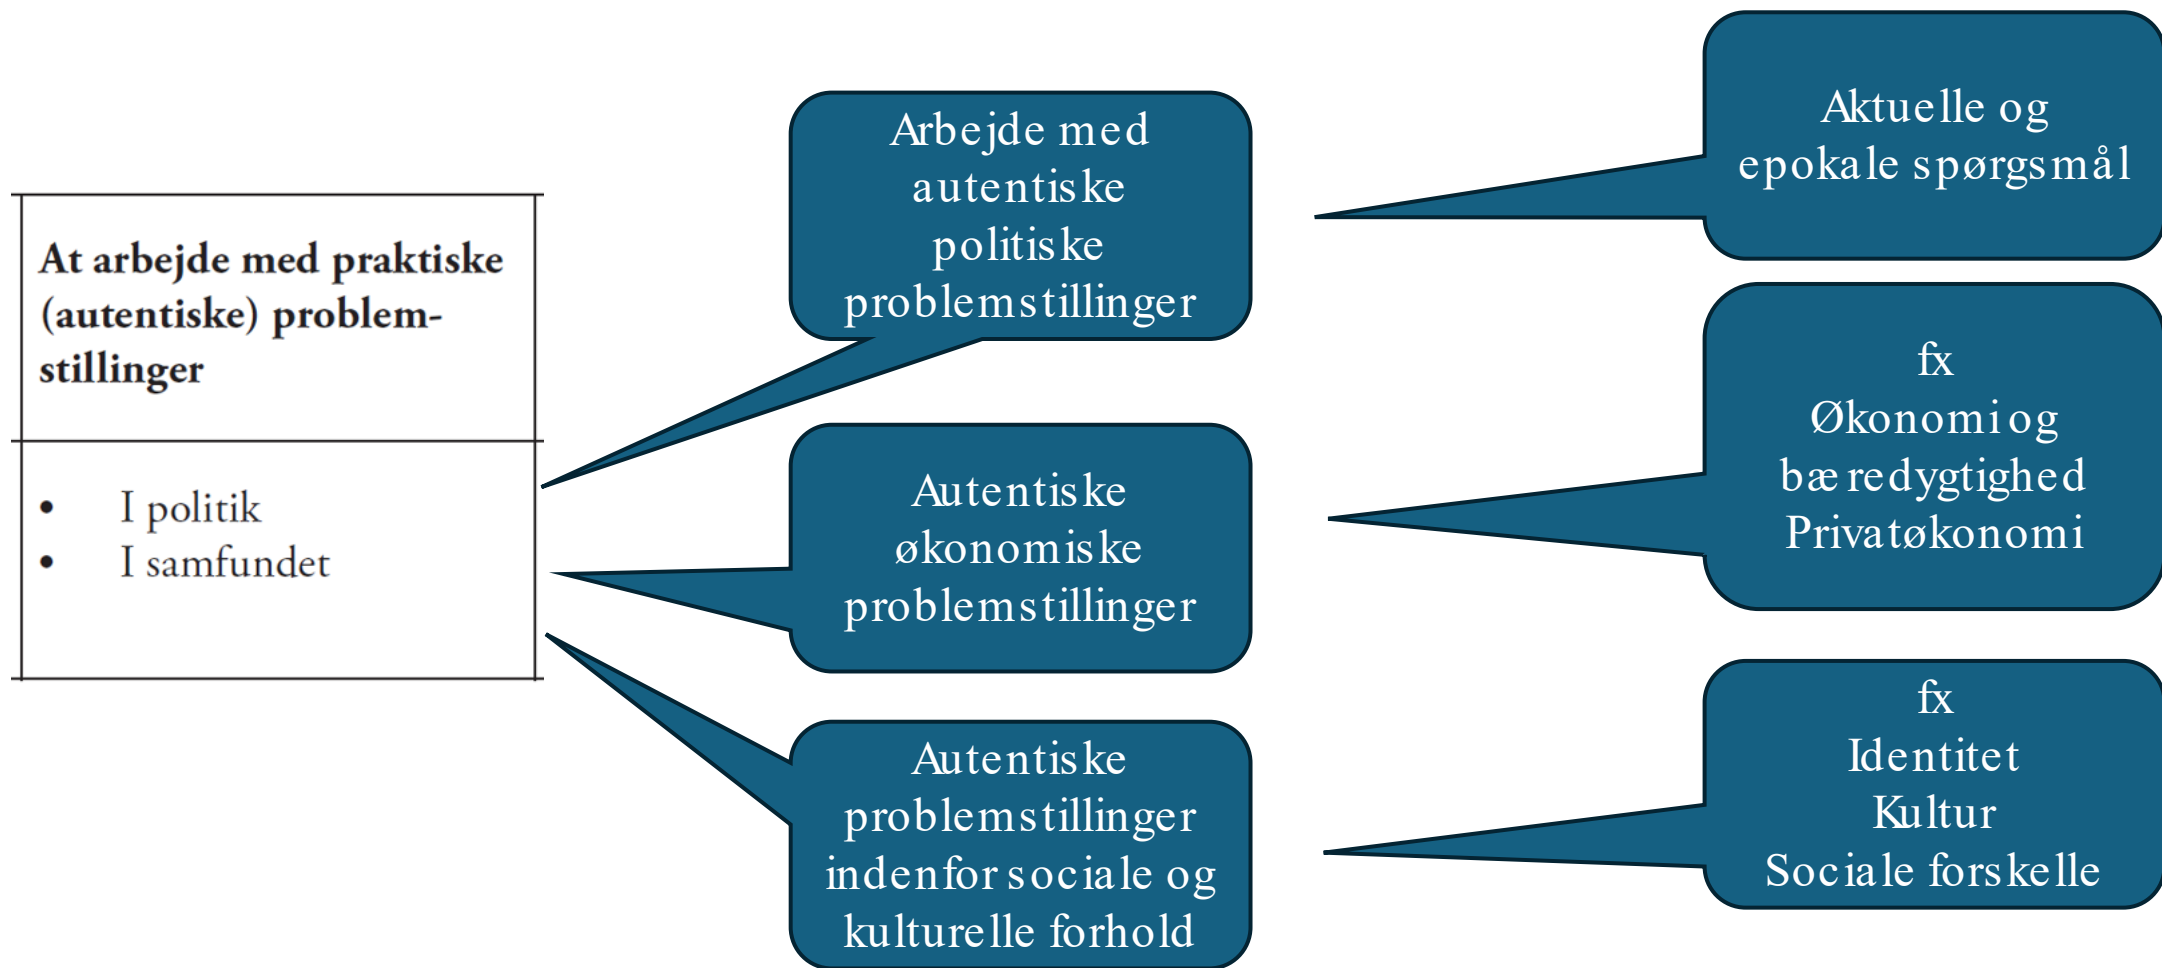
**At arbejde med praktiske (autentiske) problemstillinger**

- I politik
- I samfundet

Arbejde med autentiske politiske problemstillinger

Autentiske økonomiske problemstillinger

Autentiske problemstillinger indenfor sociale og kulturelle forhold

Aktuelle og epokale spørgsmål

fx
Økonomi og bæredygtighed
Privatøkonomi

fx
Identitet
Kultur
Sociale forskelle